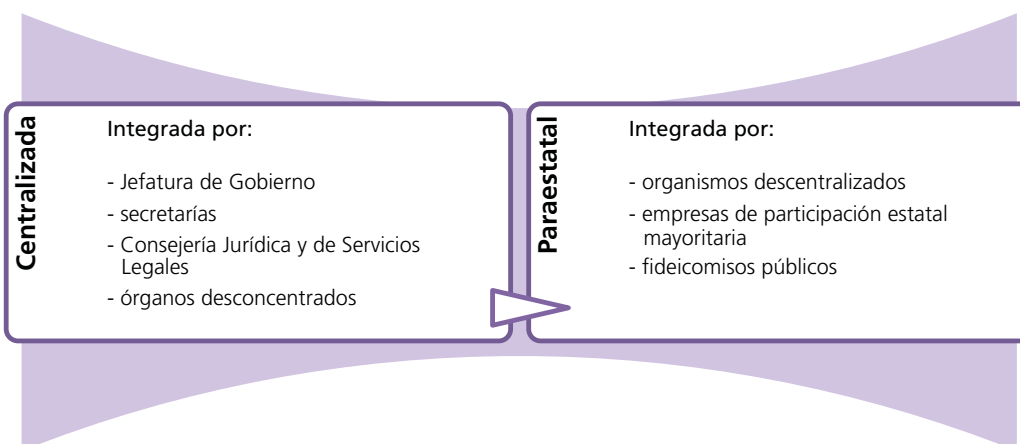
Centralizada

Integrada por:

- Jefatura de Gobierno
- secretarías
- Consejería Jurídica y de Servicios Legales
- órganos desconcentrados

Paraestatal

Integrada por:

- organismos descentralizados
- empresas de participación estatal mayoritaria
- fideicomisos públicos